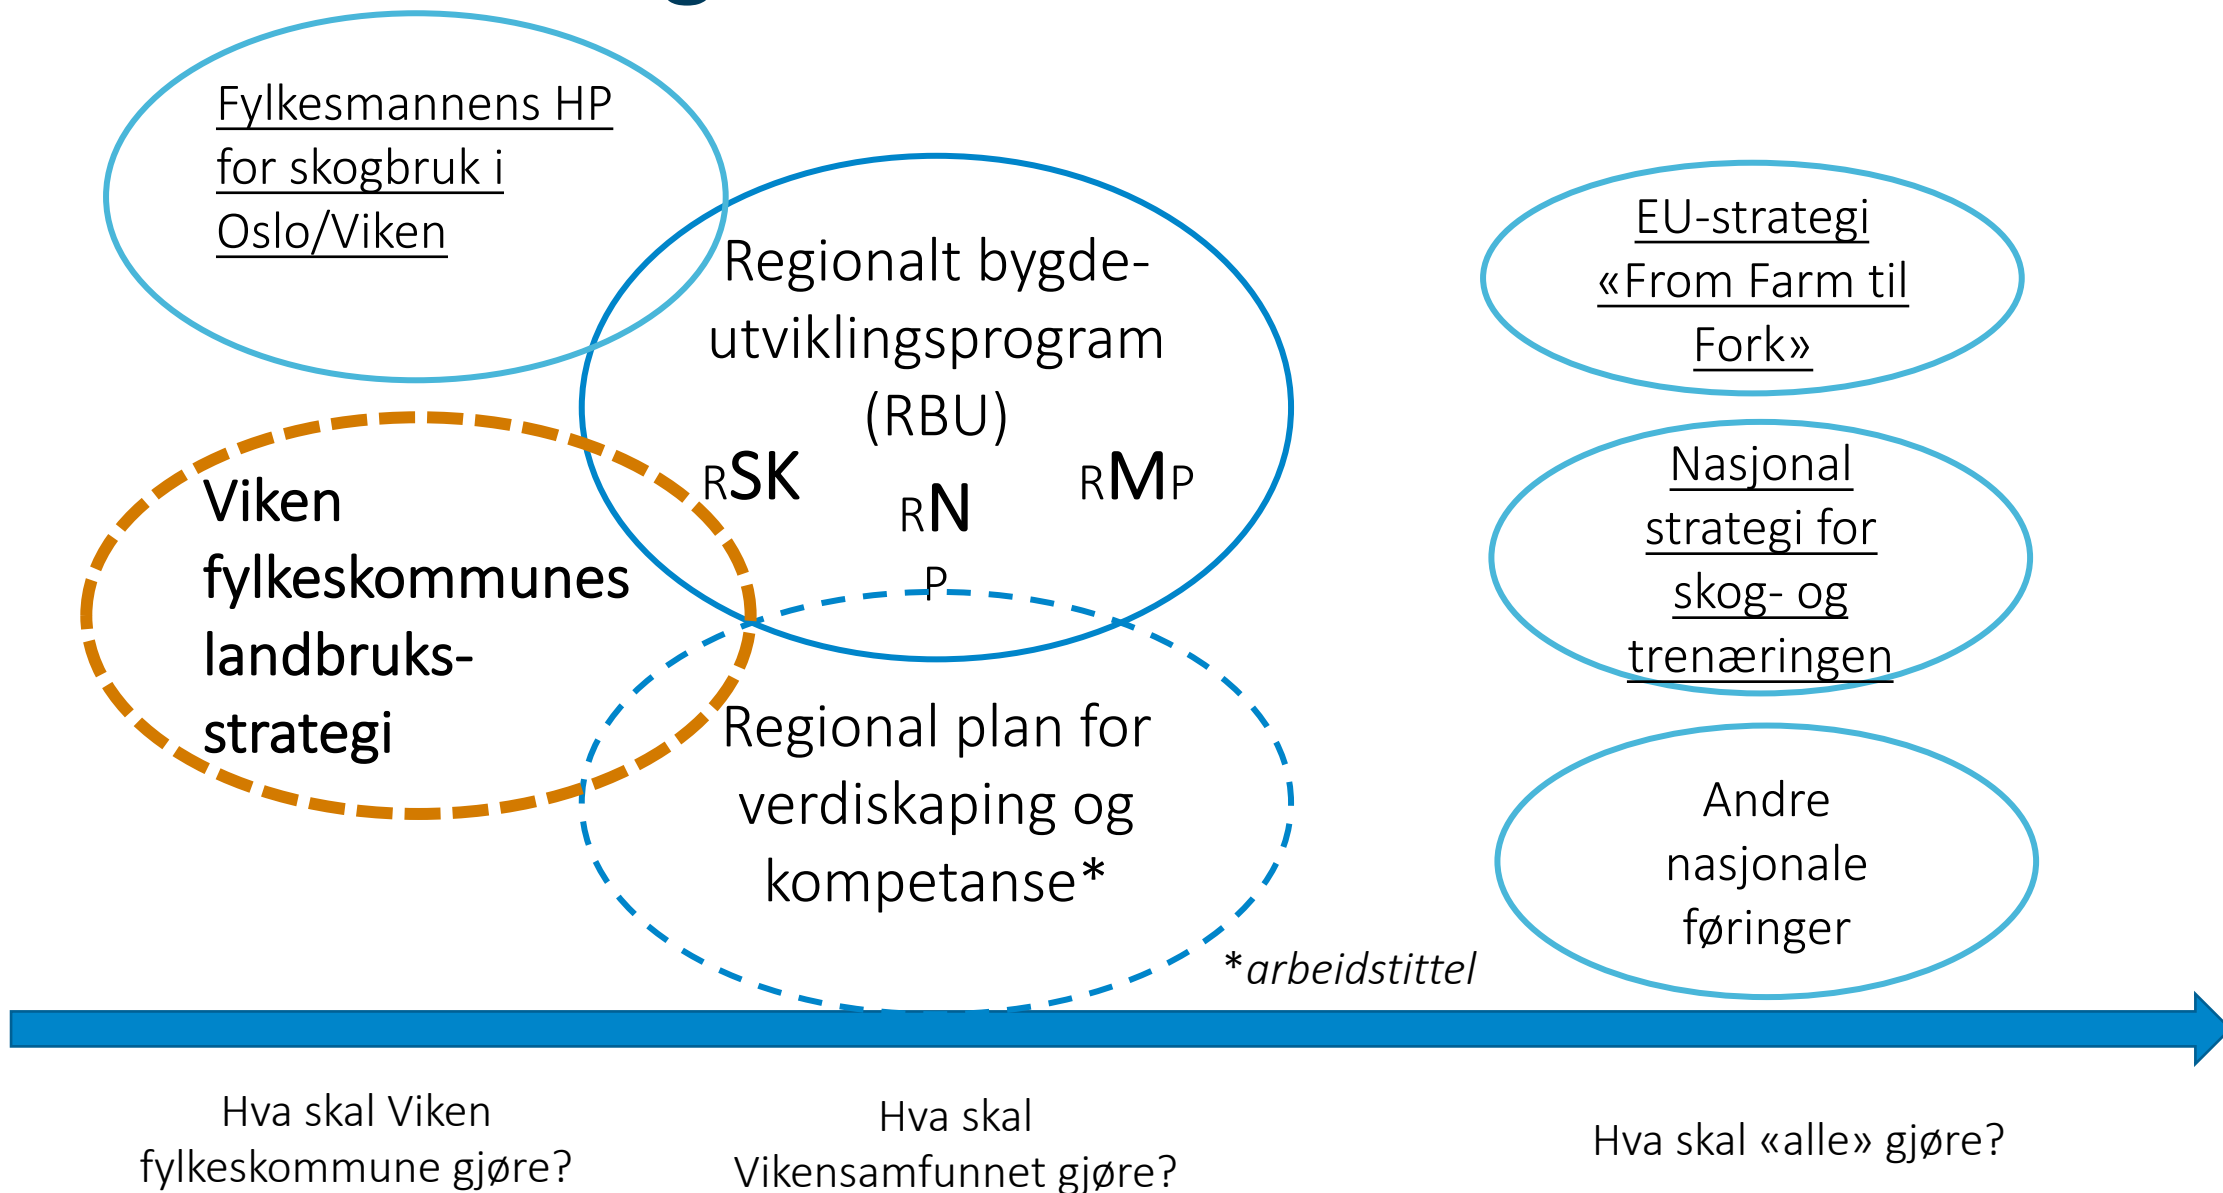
Fylkesmannens HP for skogbruk i Oslo/Viken

Regionalt bygdeutviklingsprogram (RBU)

RSK

RN
P

RMP

EU-strategi «From Farm til Fork»

Nasjonal strategi for skog- og trenæringen

Viken fylkeskommunes landbruksstrategi

Regional plan for verdiskaping og kompetanse*

Andre nasjonale føringer

*arbeidstittel

Hva skal Viken fylkeskommune gjøre?

Hva skal Vikensamfunnet gjøre?

Hva skal «alle» gjøre?